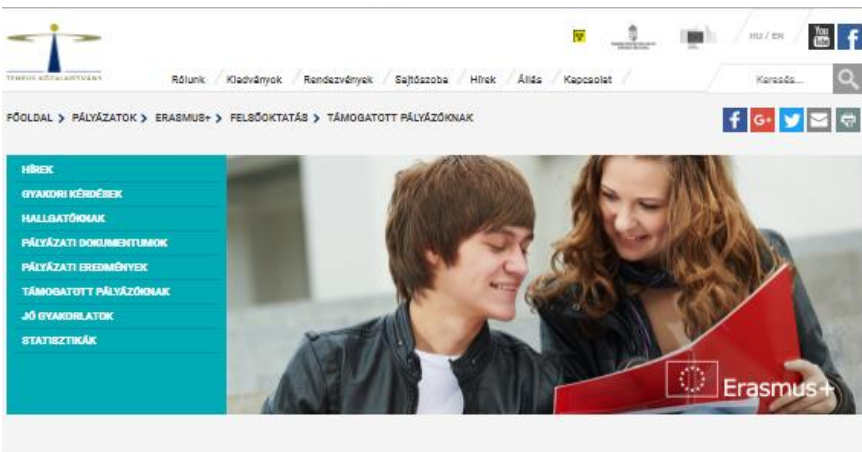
TEMPUS KÖZALAPÍTVÁNY

HU / EN

Rólunk Kiadványok Rendezvények Sajtószoba Hírek Állás Kapcsolat

Keresés...

FŐOLDAL > PÁLYÁZATOK > ERASMUS+ > FELSŐOKTATÁS > TÁMOGATOTT PÁLYÁZÓKNAK

HÍREK
GYAKORI KÉRDÉSEK
HALLGATÓKNAK
PÁLYÁZATI DOKUMENTUMOK
PÁLYÁZATI EREDMÉNYEK
TÁMOGATOTT PÁLYÁZÓKNAK
JÓ GYAKORLATOK
STATISZTIKÁK

Erasmus+